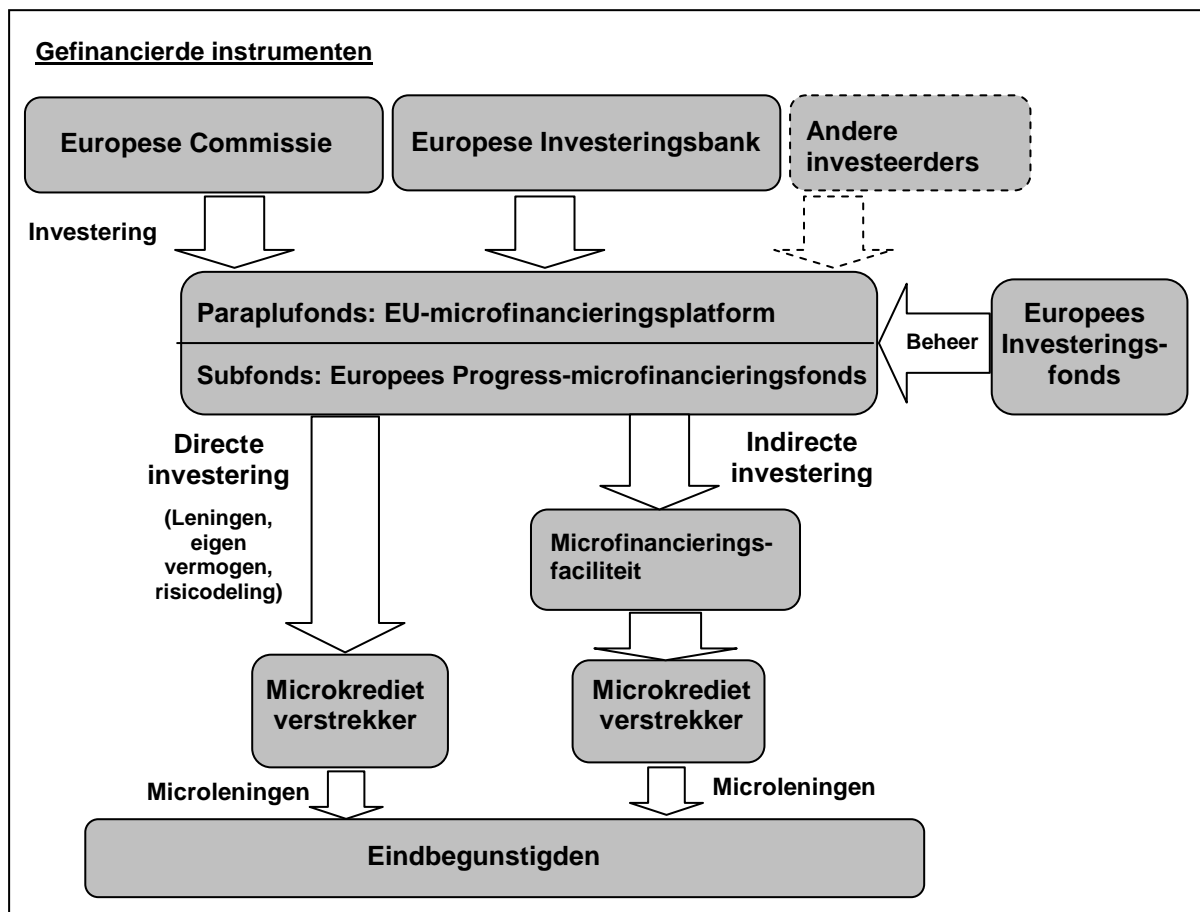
Gefinancierde instrumenten

Europese Commissie

Europese Investeringsbank

Andere investeerders

Investering

Paraplufonds: EU-microfinancieringsplatform

Subfonds: Europees Progress-microfinancieringsfonds

Beheer

Europees Investeringsfonds

Directe investering

(Leningen, eigen vermogen, risicodeling)

Indirecte investering

Microfinancieringsfaciliteit

Microkrediet verstrekker

Microkrediet verstrekker

Microleningen

Microleningen

Eindbegunstigden